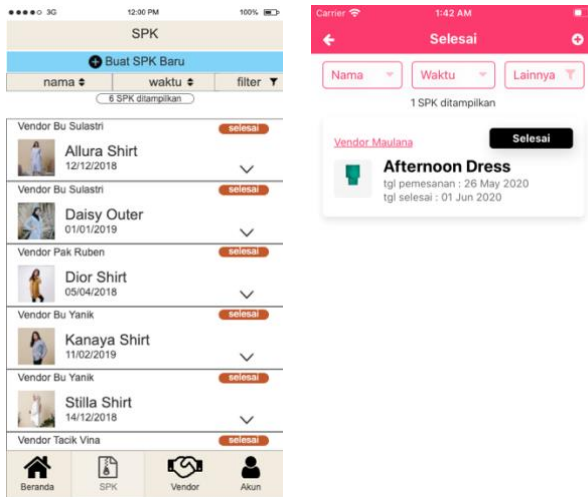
●●●●○ 3G 12:00 PM 100%

SPK

Buat SPK Baru

| nama ⇕ | waktu ⇕ | filter |
|---|---|---|

6 SPK ditampilkan

Vendor Bu Sulastri selesai
Allura Shirt
12/12/2018

Vendor Bu Sulastri selesai
Daisy Outer
01/01/2019

Vendor Pak Ruben selesai
Dior Shirt
05/04/2018

Vendor Bu Yanik selesai
Kanaya Shirt
11/02/2019

Vendor Bu Yanik selesai
Stilla Shirt
14/12/2018

Vendor Tacik Vina selesai

Beranda SPK Vendor Akun

Carrier 1:42 AM

Selesai

Nama Waktu Lainnya

1 SPK ditampilkan

Vendor Maulana Selesai
Afternoon Dress
tgl pemesanan : 26 May 2020
tgl selesai : 01 Jun 2020